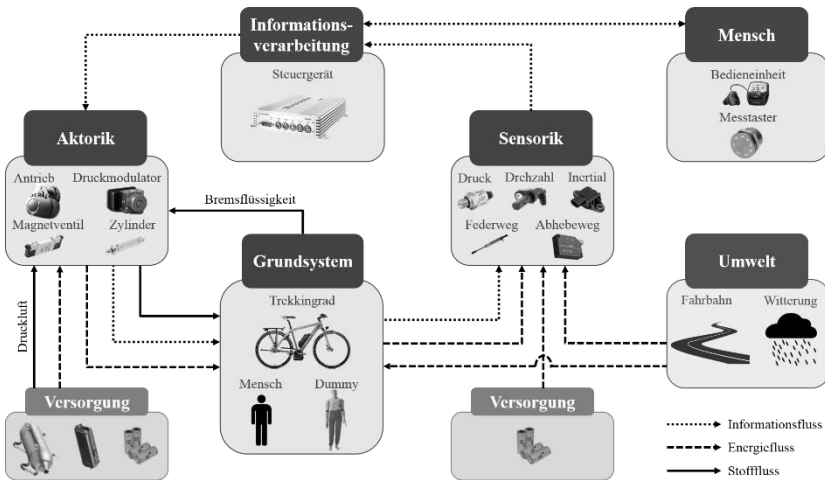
Informationsverarbeitung

Steuergerät

Mensch

Bedieneinheit

Messtaster

Aktorik

Antrieb

Druckmodulator

Magnetventil

Zylinder

Sensorik

Druck

Drehzahl

Inertial

Federweg

Abhebeweg

Bremsflüssigkeit

Grundsystem

Trekkingrad

Mensch

Dummy

Umwelt

Fahrbahn

Witterung

Druckluft

Versorgung

Versorgung

Informationsfluss

Energiefluss

Stofffluss